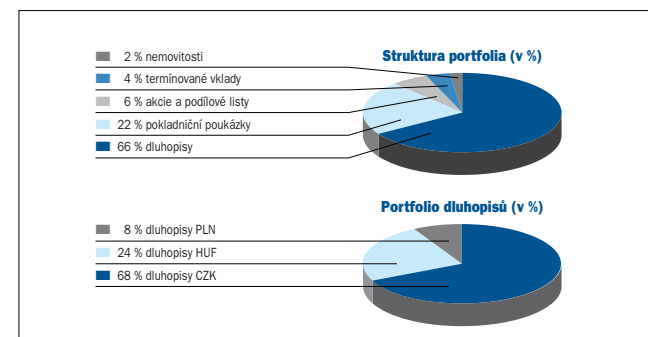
Struktura portfolia (v %)

2 % nemovitosti
4 % termínované vklady
6 % akcie a podílové listy
22 % pokladniční poukázky
66 % dluhopisy

Portfolio dluhopisů (v %)

8 % dluhopisy PLN
24 % dluhopisy HUF
68 % dluhopisy CZK